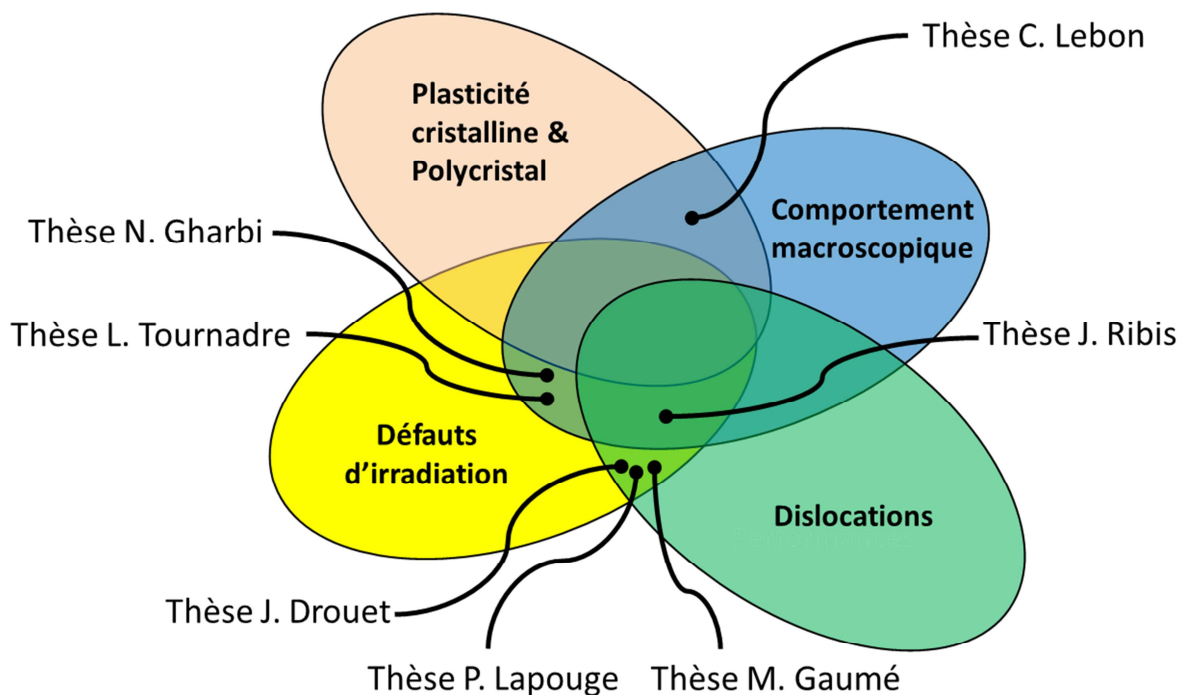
Thèse C. Lebon

Plasticité cristalline & Polycristal

Comportement macroscopique

Thèse N. Gharbi

Thèse L. Tournadre

Thèse J. Ribis

Défauts d'irradiation

Dislocations

Thèse J. Drouet

Thèse P. Lapouge

Thèse M. Gaumé